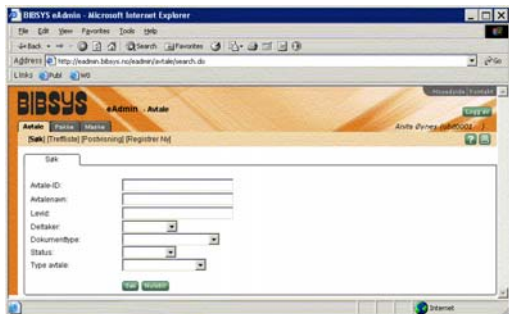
BIBSYS eAdmin - Microsoft Internet Explorer

File Edit View Favorites Tools Help

Back Search Favorites

Address http://eadmin.bibsys.no/eadmin/avtale/search.do

Go

Links Publ WS

BIBSYS eAdmin - Avtale

Hovedside Kontakt

Logg ut

Avtale Pakke Maske

Anita Øynes (u60001 )

[Søk] [Treffliste] [Postvisning] [Registrer Ny]

Søk

Avtale-ID:

Avtalenavn:

Levid:

Deltaker

Dokumenttype:

Status:

Type avtale:

Søk Nullstill

Internet